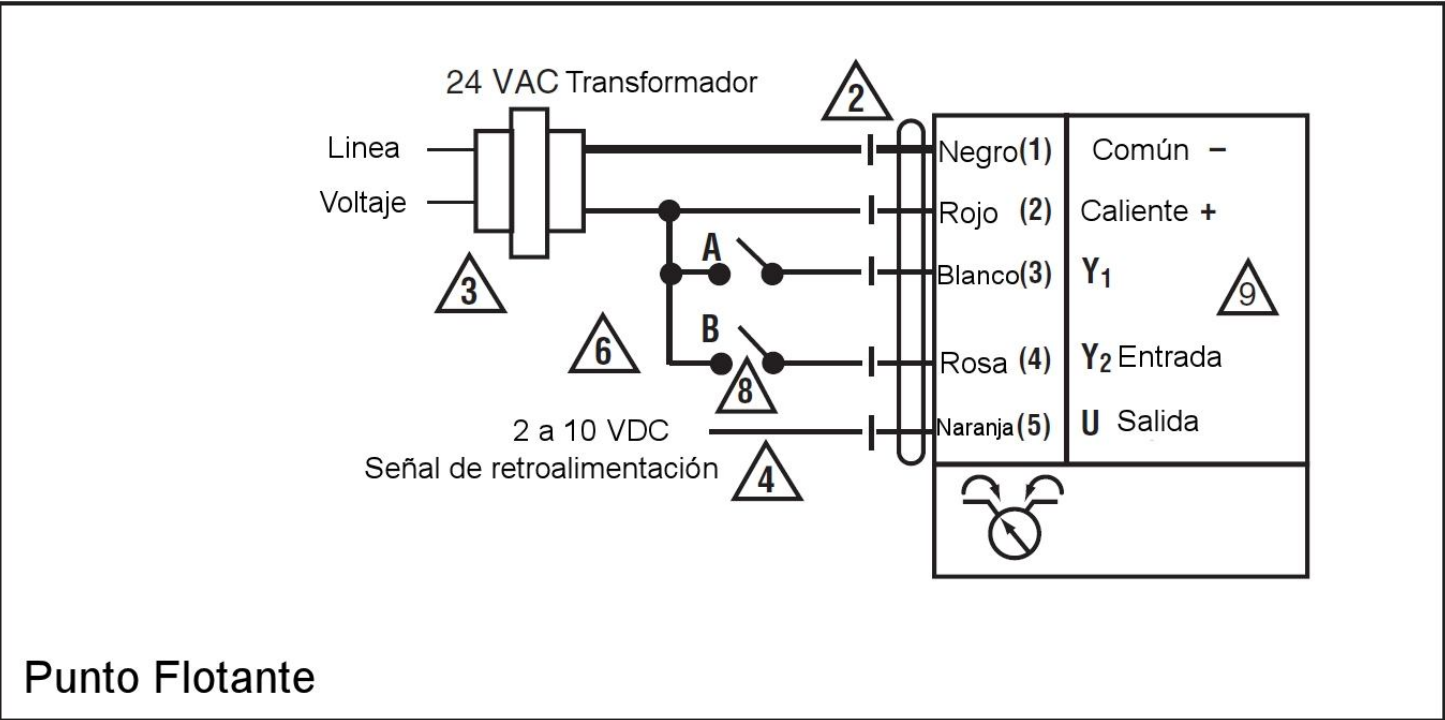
24 VAC Transformador

2

Linea

Voltaje

3

A

B

6

8

2 a 10 VDC

Señal de retroalimentación

4

Negro(1) Común –

Rojo (2) Caliente +

Blanco(3) $Y_1$

Rosa (4) $Y_2$ Entrada

Naranja(5) U Salida

9

Punto Flotante